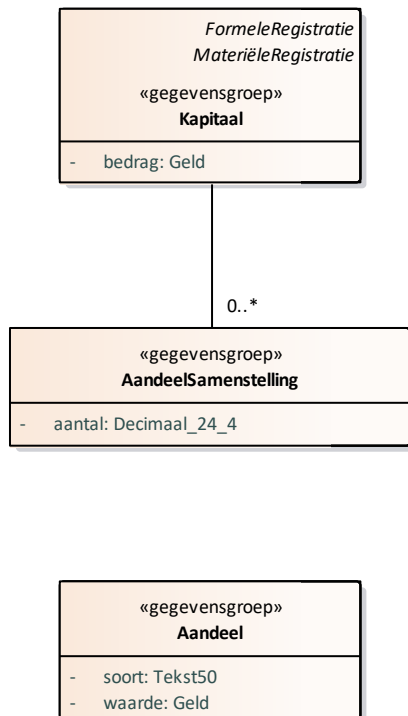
FormeleRegistratie
MateriëleRegistratie
«gegevensgroep»
Kapitaal

- bedrag: Geld

0..*

«gegevensgroep»
AandeelSamenstelling

- aantal: Decimaal_24_4

«gegevensgroep»
Aandeel

- soort: Tekst50
- waarde: Geld